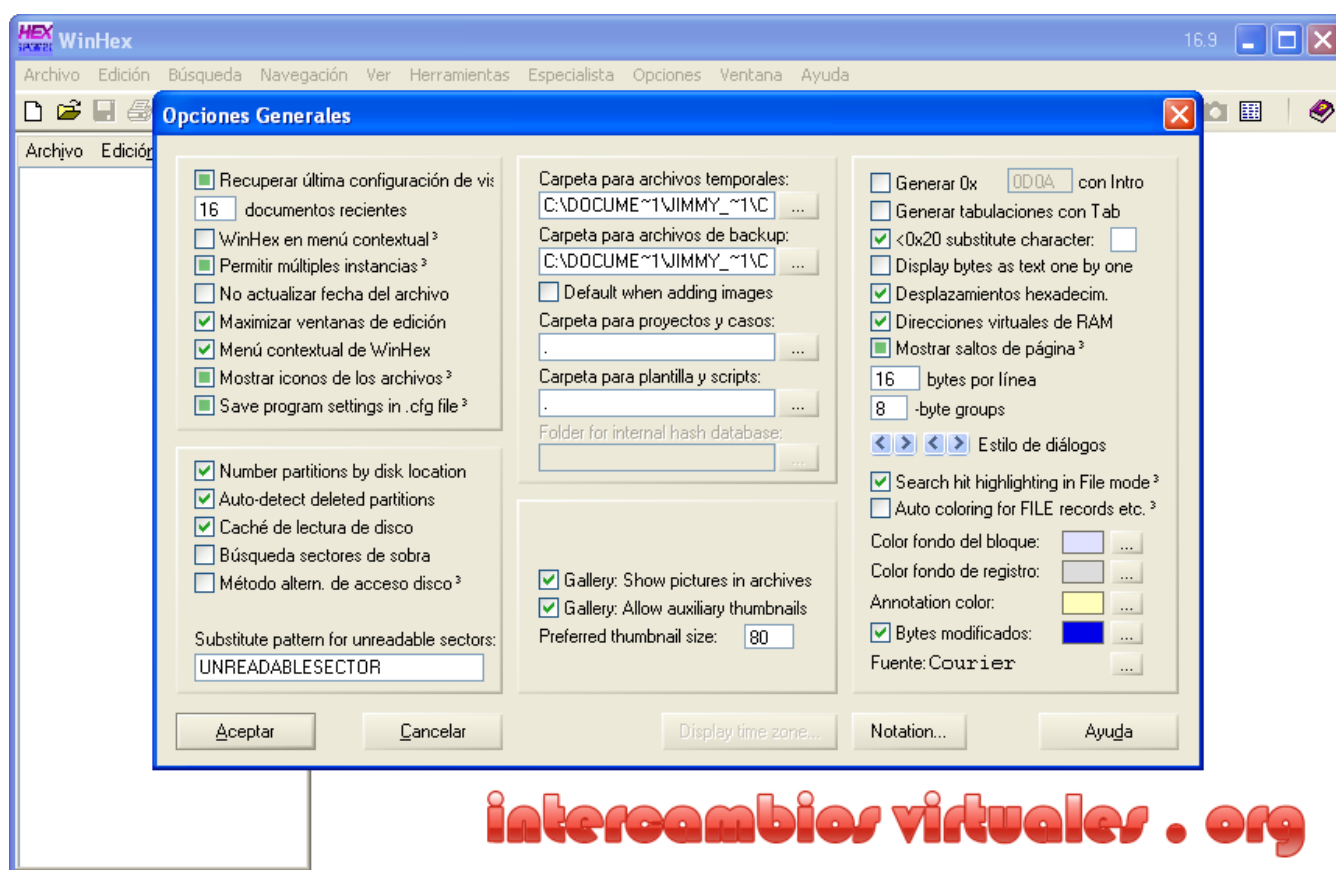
HEX WinHex 16.9

Archivo Edición Búsqueda Navegación Ver Herramientas Especialista Opciones Ventana Ayuda

Archivo Edición

Opciones Generales

Recuperar última configuración de vis
16 documentos recientes
WinHex en menú contextual ³
Permitir múltiples instancias ³
No actualizar fecha del archivo
Maximizar ventanas de edición
Menú contextual de WinHex
Mostrar iconos de los archivos ³
Save program settings in .cfg file ³

Number partitions by disk location
Auto-detect deleted partitions
Caché de lectura de disco
Búsqueda sectores de sobra
Método altern. de acceso disco ³

Substitute pattern for unreadable sectors:
UNREADABLESECTOR

Carpeta para archivos temporales:
C:\DOCUME~1\JIMMY_~1\C ...
Carpeta para archivos de backup:
C:\DOCUME~1\JIMMY_~1\C ...
Default when adding images
Carpeta para proyectos y casos:
. ...
Carpeta para plantilla y scripts:
. ...
Folder for internal hash database:
...

Gallery: Show pictures in archives
Gallery: Allow auxiliary thumbnails
Preferred thumbnail size: 80

Generar 0x 0D0A con Intro
Generar tabulaciones con Tab
<0x20 substitute character:
Display bytes as text one by one
Desplazamientos hexadecim.
Direcciones virtuales de RAM
Mostrar saltos de página ³
16 bytes por línea
8 -byte groups
Estilo de diálogos
Search hit highlighting in File mode ³
Auto coloring for FILE records etc. ³
Color fondo del bloque: ...
Color fondo de registro: ...
Annotation color: ...
Bytes modificados: ...
Fuente: Courier ...

Aceptar Cancelar Display time zone... Notation... Ayuda

intercambios virtuales . org